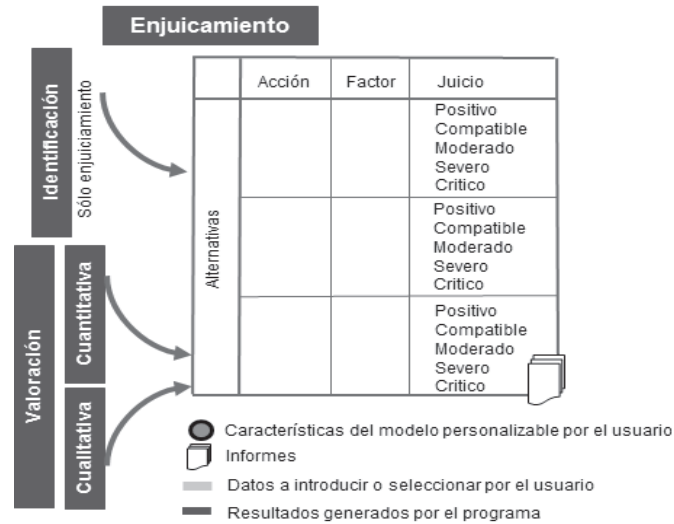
Enjuicamiento

Identificación

Sólo enjuiciamiento

Valoración

Cuantitativa

Cualitativa

|  | Acción | Factor | Juicio |
|---|---|---|---|
| Alternativas |  |  | Positivo Compatible Moderado Severo Critico |
|  |  |  | Positivo Compatible Moderado Severo Critico |
|  |  |  | Positivo Compatible Moderado Severo Critico |

Características del modelo personalizable por el usuario

Informes

Datos a introducir o seleccionar por el usuario

Resultados generados por el programa